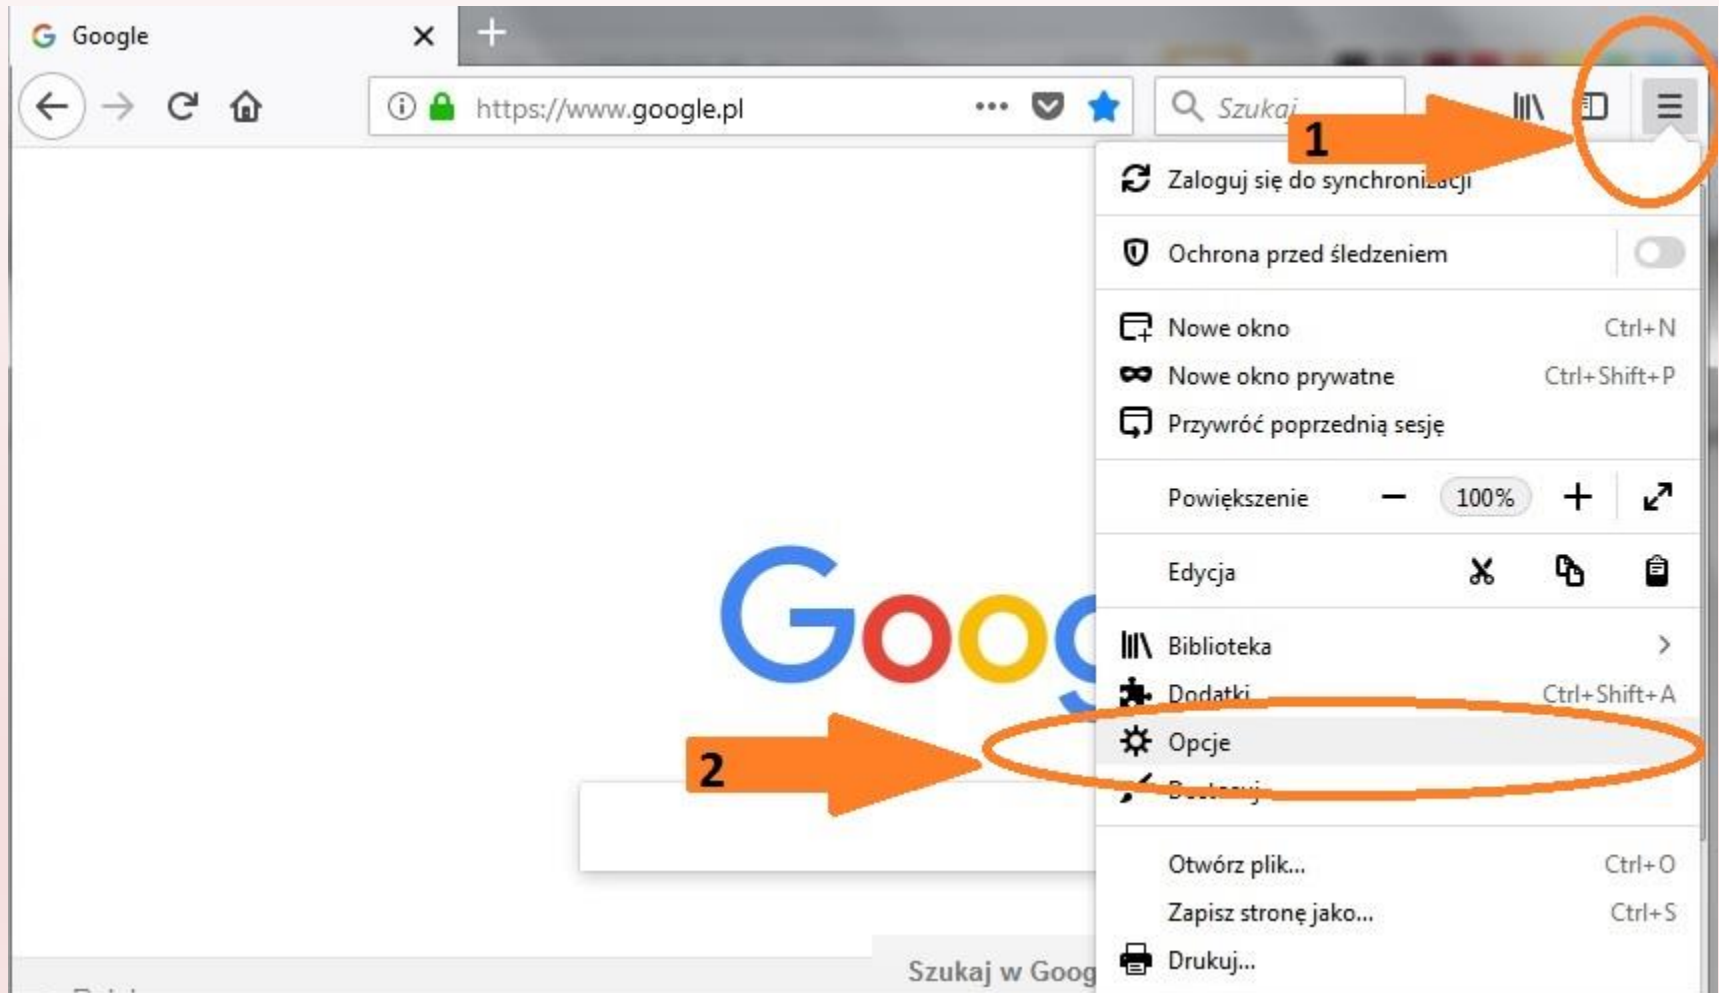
Google

https://www.google.pl

Szukaj

1

Zaloguj się do synchroni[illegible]

Ochrona przed śledzeniem

Nowe okno Ctrl+N
Nowe okno prywatne Ctrl+Shift+P
Przywróć poprzednią sesję

Powiększenie − 100% +

Edycja

Biblioteka
Dodatki Ctrl+Shift+A
Opcje
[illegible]

Otwórz plik... Ctrl+O
Zapisz stronę jako... Ctrl+S
Drukuj...

2

Goog

Szukaj w Goog